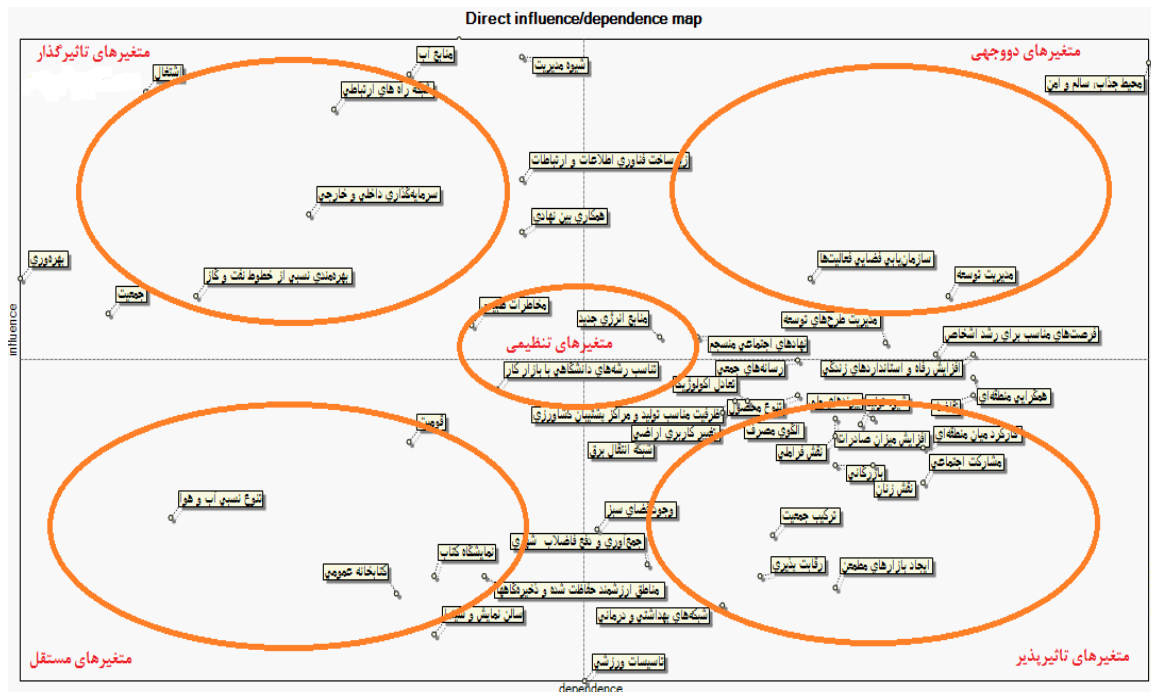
Direct influence/dependence map

متغیرهای تاثیرگذار
متغیرهای دووجهی
متغیرهای تنظیمی
متغیرهای مستقل
متغیرهای تاثیرپذیر

منابع آب
شیوه مدیریت
اشتغال
شبکه راه های ارتباطی
محیط جذاب، سالم و امن
زیرساخت فناوری اطلاعات و ارتباطات
سرمایه‌گذاری داخلی و خارجی
همکاری بین نهادی
سازمان‌یابی فضایی فعالیت‌ها
بهره‌وری
بهره‌مندی نسبی از خطوط نفت و گاز
مدیریت توسعه
جمعیت
مخاطرات طبیعی
منابع انرژی جدید
مدیریت طرح‌های توسعه
فرصت‌های مناسب برای رشد اشخاص
نهادهای اجتماعی منسجم
تناسب رشته‌های دانشگاهی با بازار کار
رسانه‌های جمعی
افزایش رفاه و استانداردهای زندگی
تعادل اکولوژیک
همگرایی منطقه‌ای
ظرفیت مناسب تولید و مراکز پشتیبان کشاورزی
تنوع محصول
قومیت
تغییر کاربری اراضی
الگوی مصرف
افزایش میزان صادرات
کارکرد میان منطقه‌ای
شبکه انتقال برق
تفکر فرامانی
مشارکت اجتماعی
بازرگانی
تفکر زنان
تنوع نسبی آب و هوا
وجود فضای سبز
ترکیب جمعیت
جمع‌آوری و دفع فاضلاب شهری
نمایشگاه کتاب
کتابخانه عمومی
رقابت پذیری
ایجاد بازارهای مطمئن
مناطق ارزشمند حفاظت شده و ذخیرگاه‌ها
سالن نمایش و سینما
شبکه‌های بهداشتی و درمانی
تاسیسات ورزشی

influence
dependence